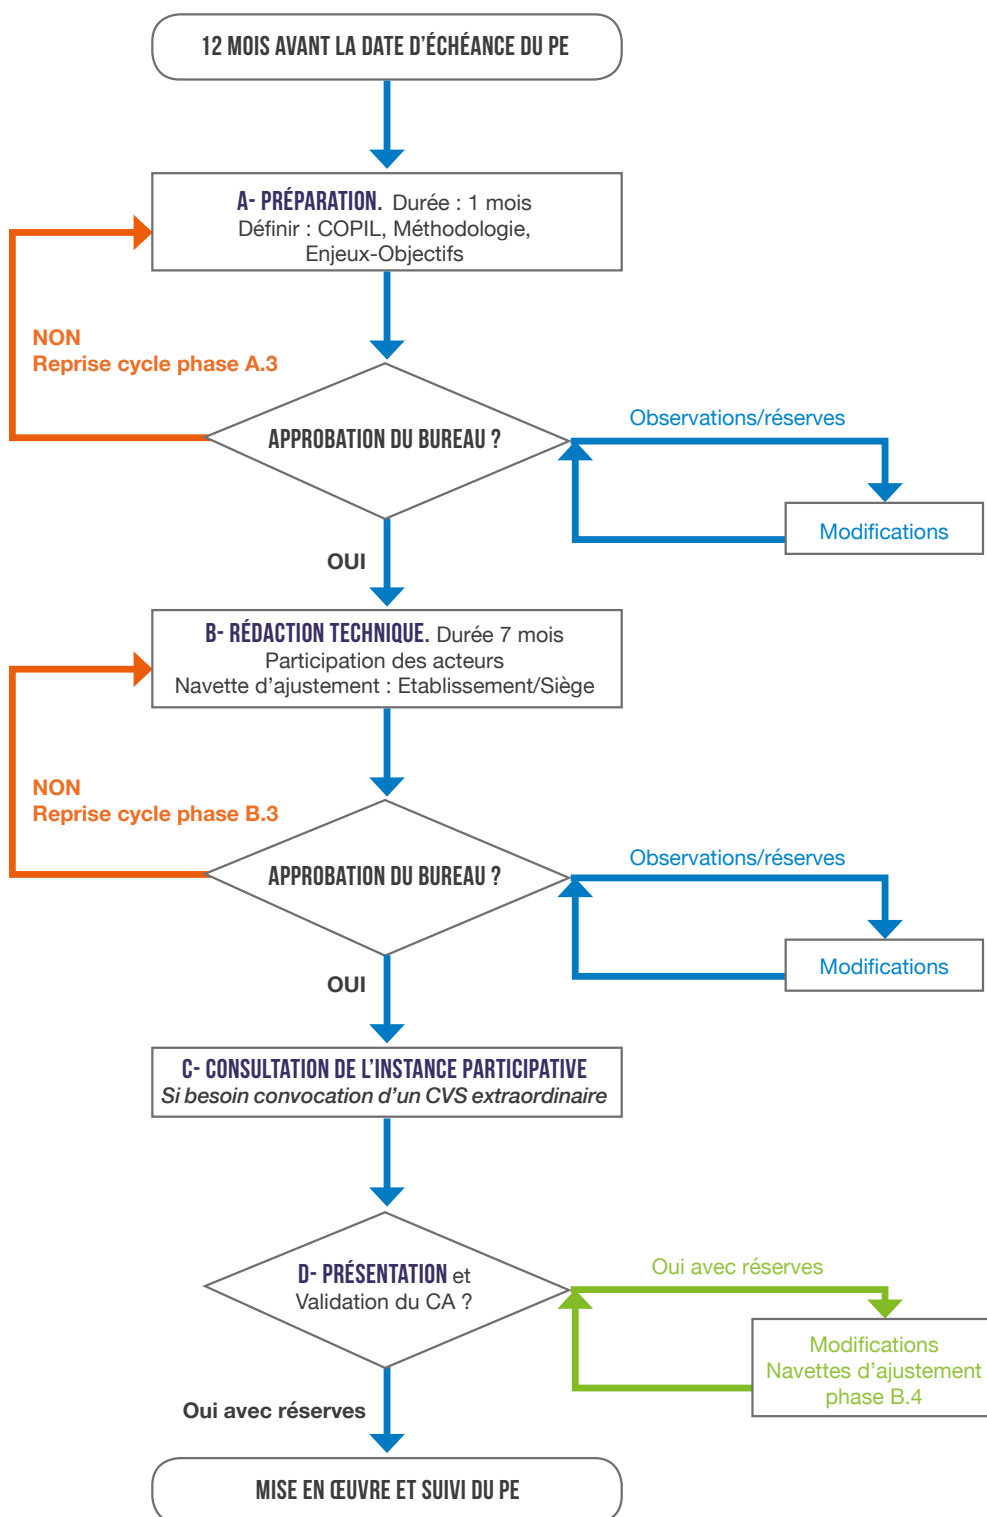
12 MOIS AVANT LA DATE D'ÉCHÉANCE DU PE

A- PRÉPARATION. Durée : 1 mois
Définir : COPIL, Méthodologie, Enjeux-Objectifs

NON
Reprise cycle phase A.3

APPROBATION DU BUREAU ?

Observations/réserves

Modifications

OUI

B- RÉDACTION TECHNIQUE. Durée 7 mois
Participation des acteurs
Navette d'ajustement : Etablissement/Siège

NON
Reprise cycle phase B.3

APPROBATION DU BUREAU ?

Observations/réserves

Modifications

OUI

C- CONSULTATION DE L'INSTANCE PARTICIPATIVE
*Si besoin convocation d'un CVS extraordinaire*

D- PRÉSENTATION et Validation du CA ?

Oui avec réserves

Modifications
Navettes d'ajustement
phase B.4

Oui avec réserves

MISE EN ŒUVRE ET SUIVI DU PE